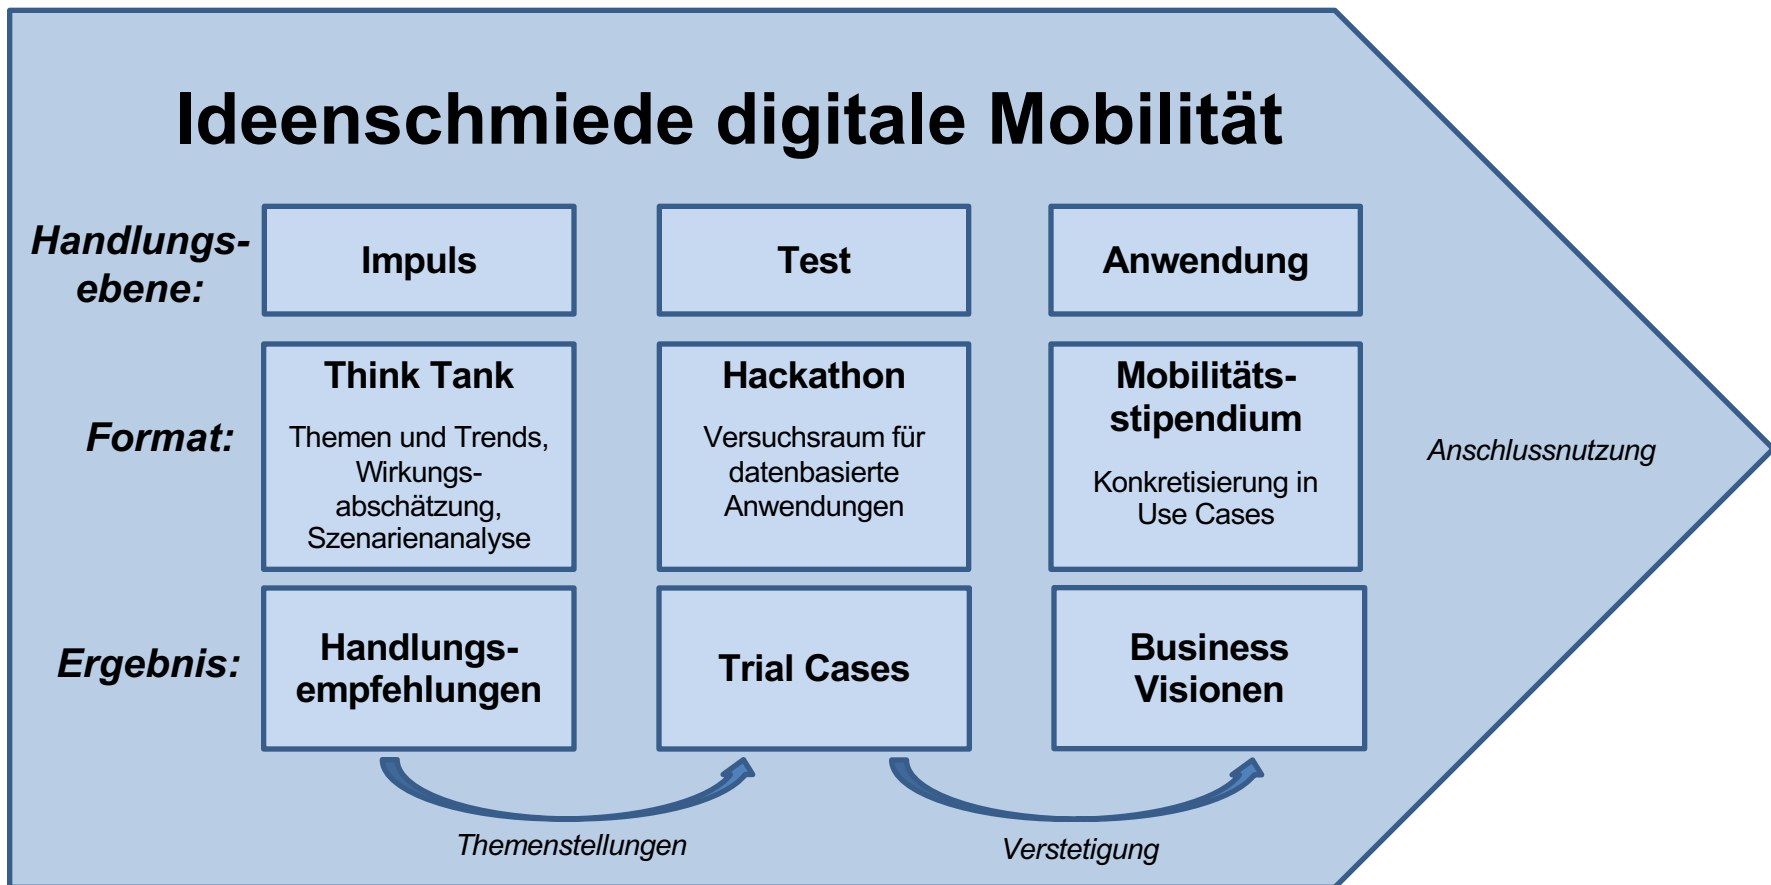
Ideenschmiede digitale Mobilität

Handlungsebene:

Impuls

Test

Anwendung

Format:

Think Tank

Themen und Trends, Wirkungsabschätzung, Szenarienanalyse

Hackathon

Versuchsraum für datenbasierte Anwendungen

Mobilitätsstipendium

Konkretisierung in Use Cases

Anschlussnutzung

Ergebnis:

Handlungsempfehlungen

Trial Cases

Business Visionen

Themenstellungen

Verstetigung